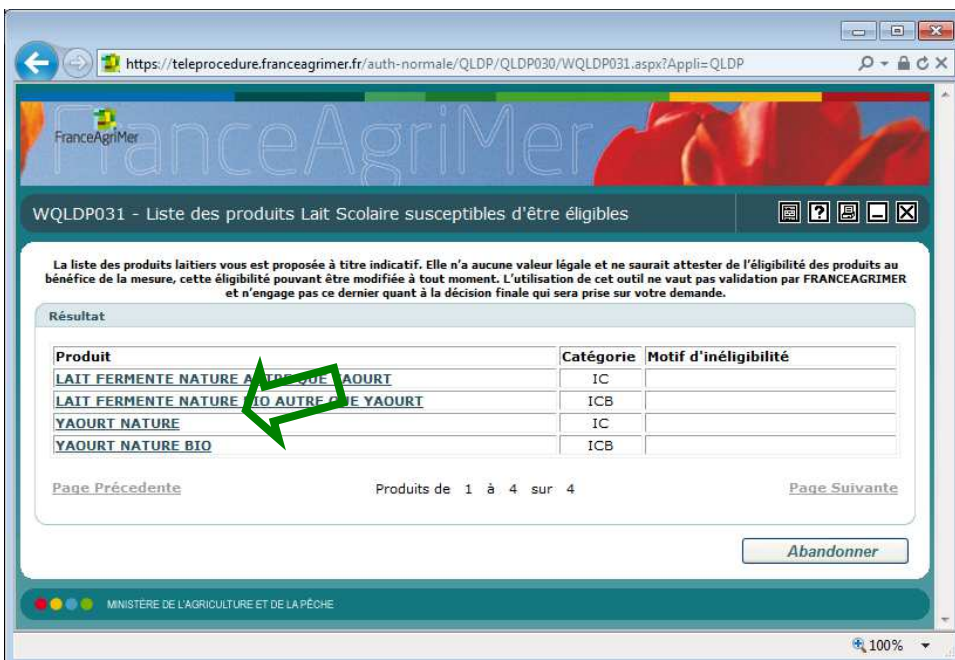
https://teleprocedure.franceagrimer.fr/auth-normale/QLDP/QLDP030/WQLDP031.aspx?Appli=QLDP

FranceAgriMer

FranceAgriMer

WQLDP031 - Liste des produits Lait Scolaire susceptibles d'être éligibles

La liste des produits laitiers vous est proposée à titre indicatif. Elle n'a aucune valeur légale et ne saurait attester de l'éligibilité des produits au bénéfice de la mesure, cette éligibilité pouvant être modifiée à tout moment. L'utilisation de cet outil ne vaut pas validation par FRANCEAGRIMER et n'engage pas ce dernier quant à la décision finale qui sera prise sur votre demande.

Résultat

| Produit | Catégorie | Motif d'inéligibilité |
|---|---|---|
| LAIT FERMENTE NATURE A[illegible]QUE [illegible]AOURT | IC | |
| LAIT FERMENTE NATURE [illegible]O AUTRE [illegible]E YAOURT | ICB | |
| YAOURT NATURE | IC | |
| YAOURT NATURE BIO | ICB | |

Page Précedente

Produits de 1 à 4 sur 4

Page Suivante

Abandonner

MINISTÈRE DE L'AGRICULTURE ET DE LA PÊCHE

100%